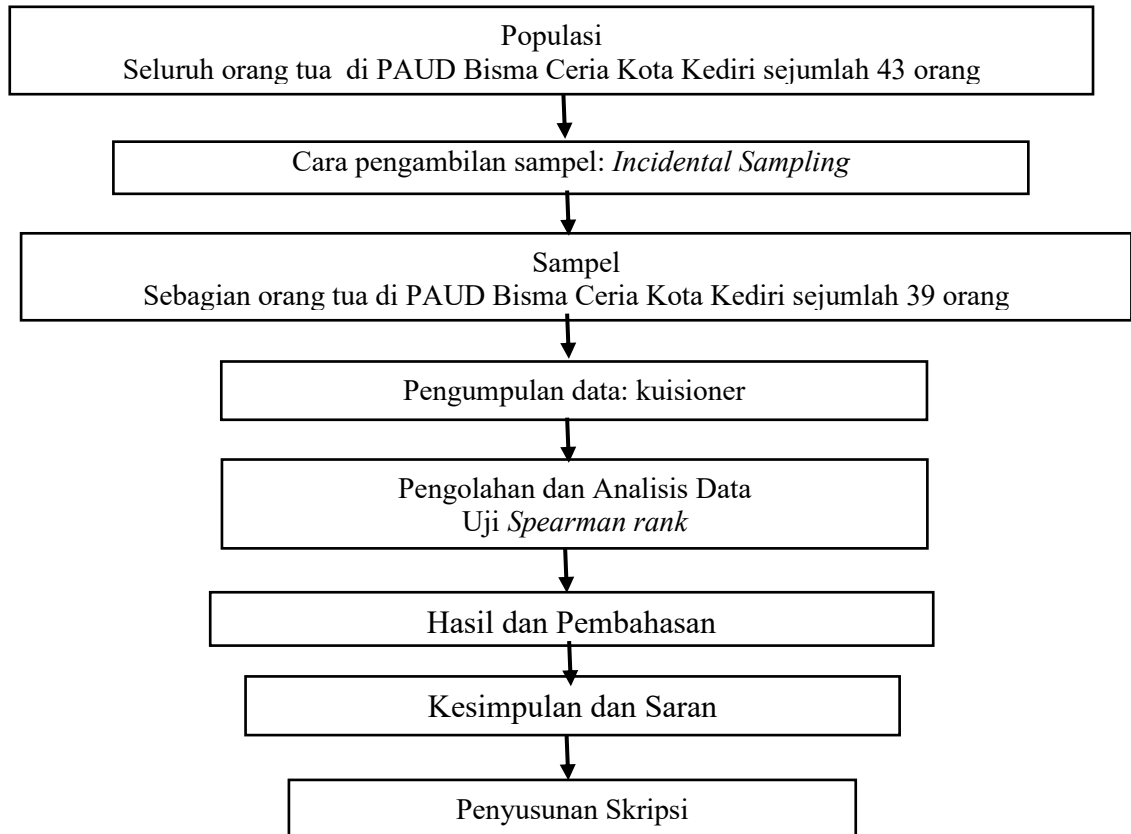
Populasi
Seluruh orang tua di PAUD Bisma Ceria Kota Kediri sejumlah 43 orang

Cara pengambilan sampel: Incidental Sampling

Sampel
Sebagian orang tua di PAUD Bisma Ceria Kota Kediri sejumlah 39 orang

Pengumpulan data: kuisioner

Pengolahan dan Analisis Data
Uji Spearman rank

Hasil dan Pembahasan

Kesimpulan dan Saran

Penyusunan Skripsi